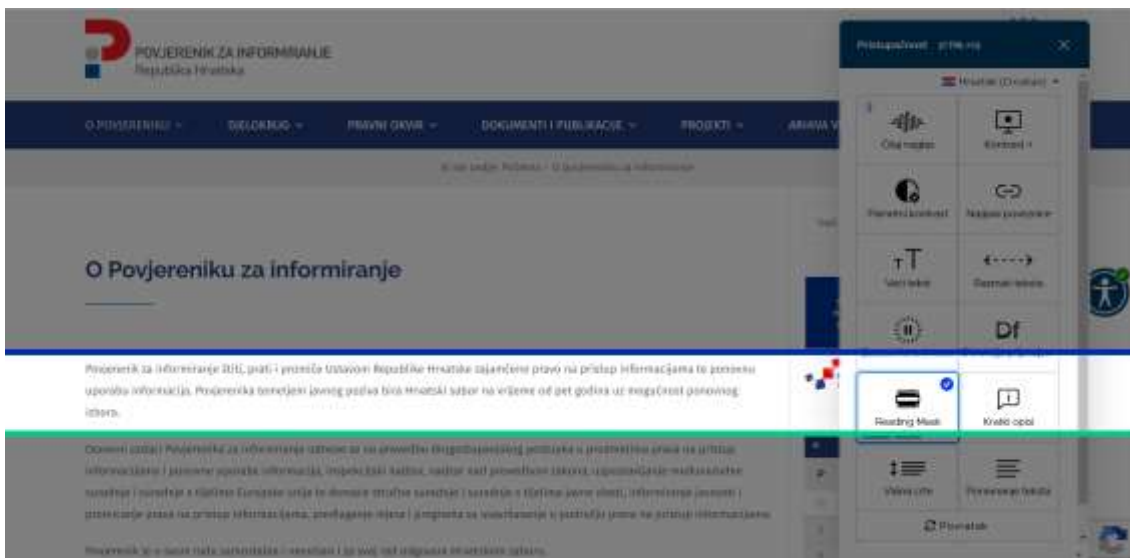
POVJERENIK ZA INFORMIRANJE
Republika Hrvatska

O POVJERENIKU | DJELOKRUG | PRAVNI OKVIR | DOKUMENTI I PUBLIKACIJE | PROJEKTI | ARHIVA V

Vi ste ovdje: Početna / O Povjereniku za informiranje

O Povjereniku za informiranje

Povjerenik za informiranje štiti, prati i promiče Ustavom Republike Hrvatske zajamčeno pravo na pristup informacijama te ponovnu uporabu informacija. Povjerenika temeljem javnog poziva bira Hrvatski sabor na vrijeme od pet godina uz mogućnost ponovnog izbora.

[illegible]

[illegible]

Pristupačnost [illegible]

Hrvatski (Croatian)

Čitaj naglas
Kontrast +
Pametni kontrast
Naglasi poveznice
Veći tekst
Razmak teksta
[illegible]
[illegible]
Reading Mask
Kratki opisi
Visina crte
Poravnanje teksta
Poništi